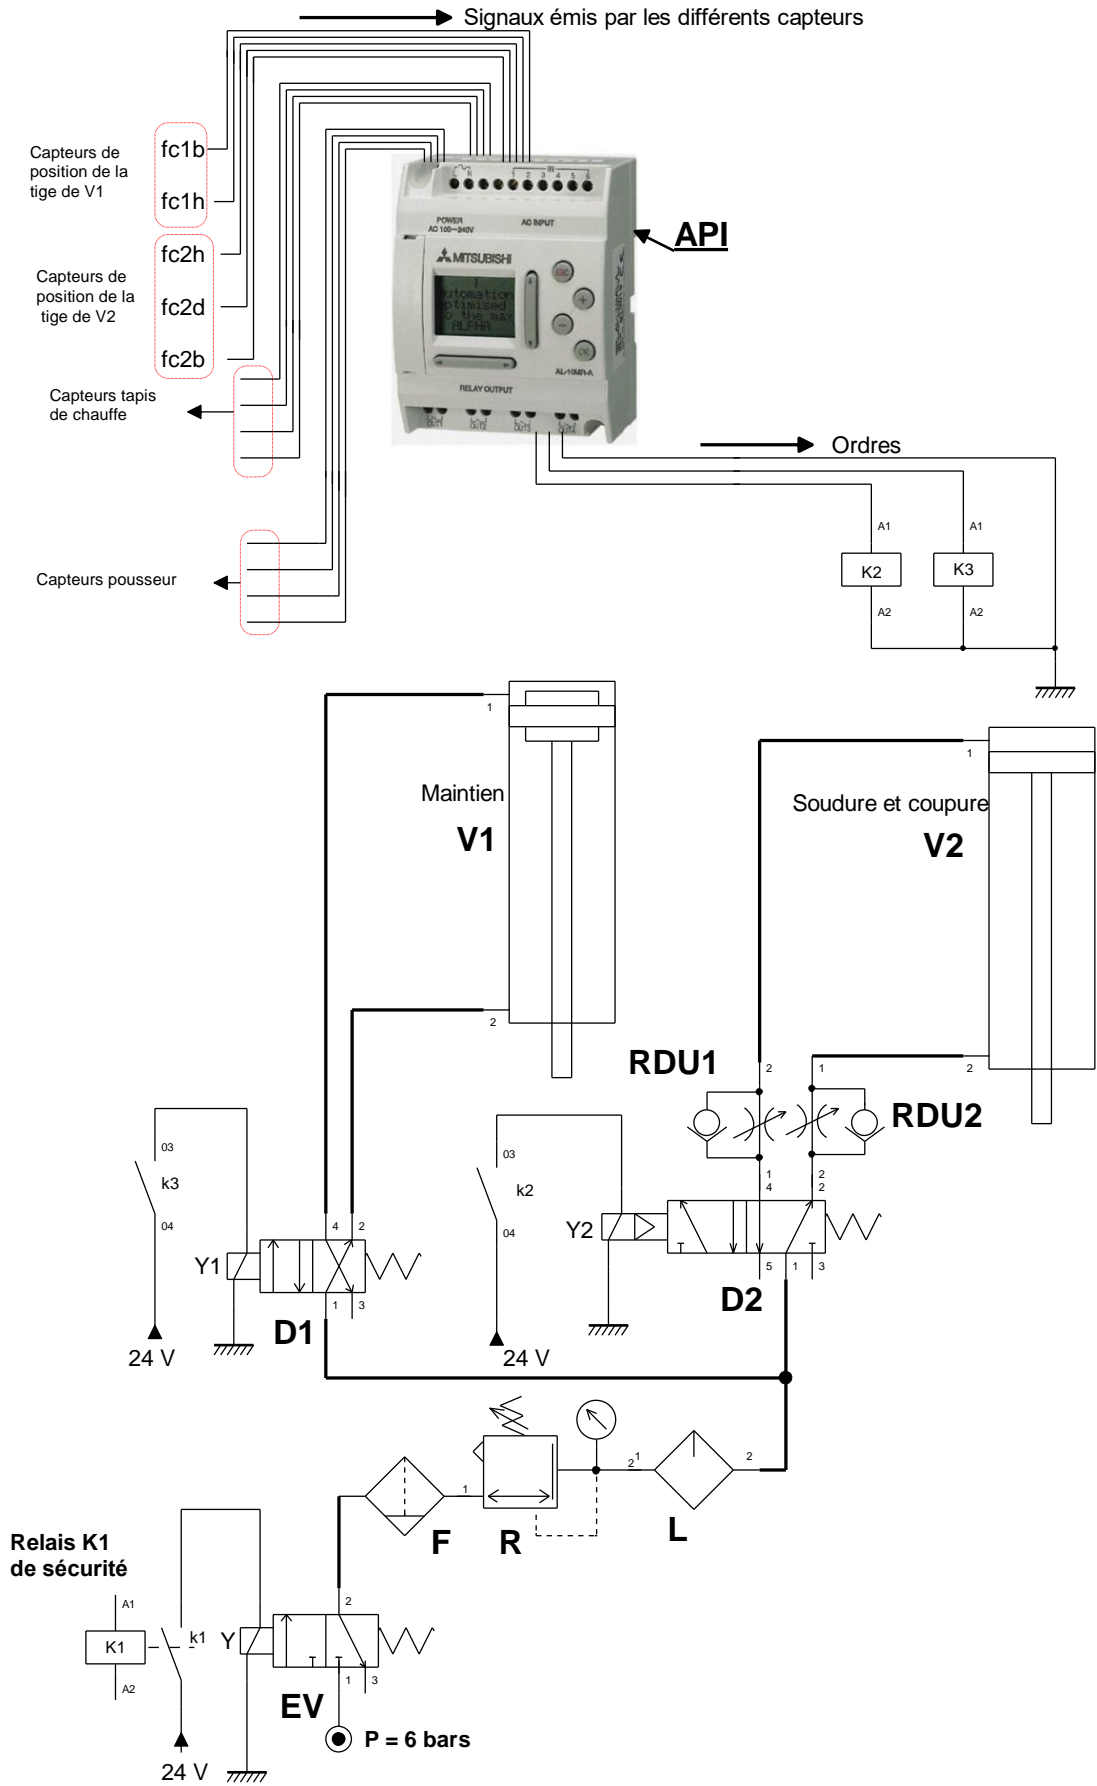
Signaux émis par les différents capteurs

Capteurs de position de la tige de V1
fc1b
fc1h

Capteurs de position de la tige de V2
fc2h
fc2d
fc2b

Capteurs tapis de chauffe

Capteurs pousseur

POWER
AC 100~240V
AC INPUT
MITSUBISHI
Automation
optimised
to the max
ALPHA
ESC
OK
AL-10MR-A
RELAY OUTPUT
OUT1 OUT2 OUT3 OUT4

API

Ordres

A1
K2
A2
A1
K3
A2

1
Maintien
V1
2

1
Soudure et coupure
V2
2

RDU1
RDU2
2
1
1
4
2
2

03
k3
04
Y1
4 2
1 3
D1
24 V

03
k2
04
Y2
5 1 3
D2
24 V

1
2 1
2
F
R
L

Relais K1 de sécurité
A1
K1
A2
k1
Y
2
1 3
EV
24 V
P = 6 bars